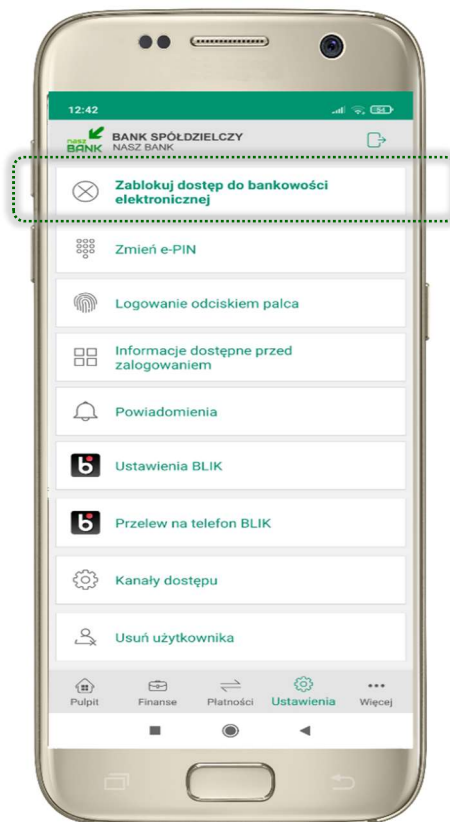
12:42

nasz BANK BANK SPÓŁDZIELCZY NASZ BANK

Zablokuj dostęp do bankowości elektronicznej

Zmień e-PIN

Logowanie odciskiem palca

Informacje dostępne przed zalogowaniem

Powiadomienia

Ustawienia BLIK

Przelew na telefon BLIK

Kanały dostępu

Usuń użytkownika

Pulpit Finanse Płatności Ustawienia Więcej